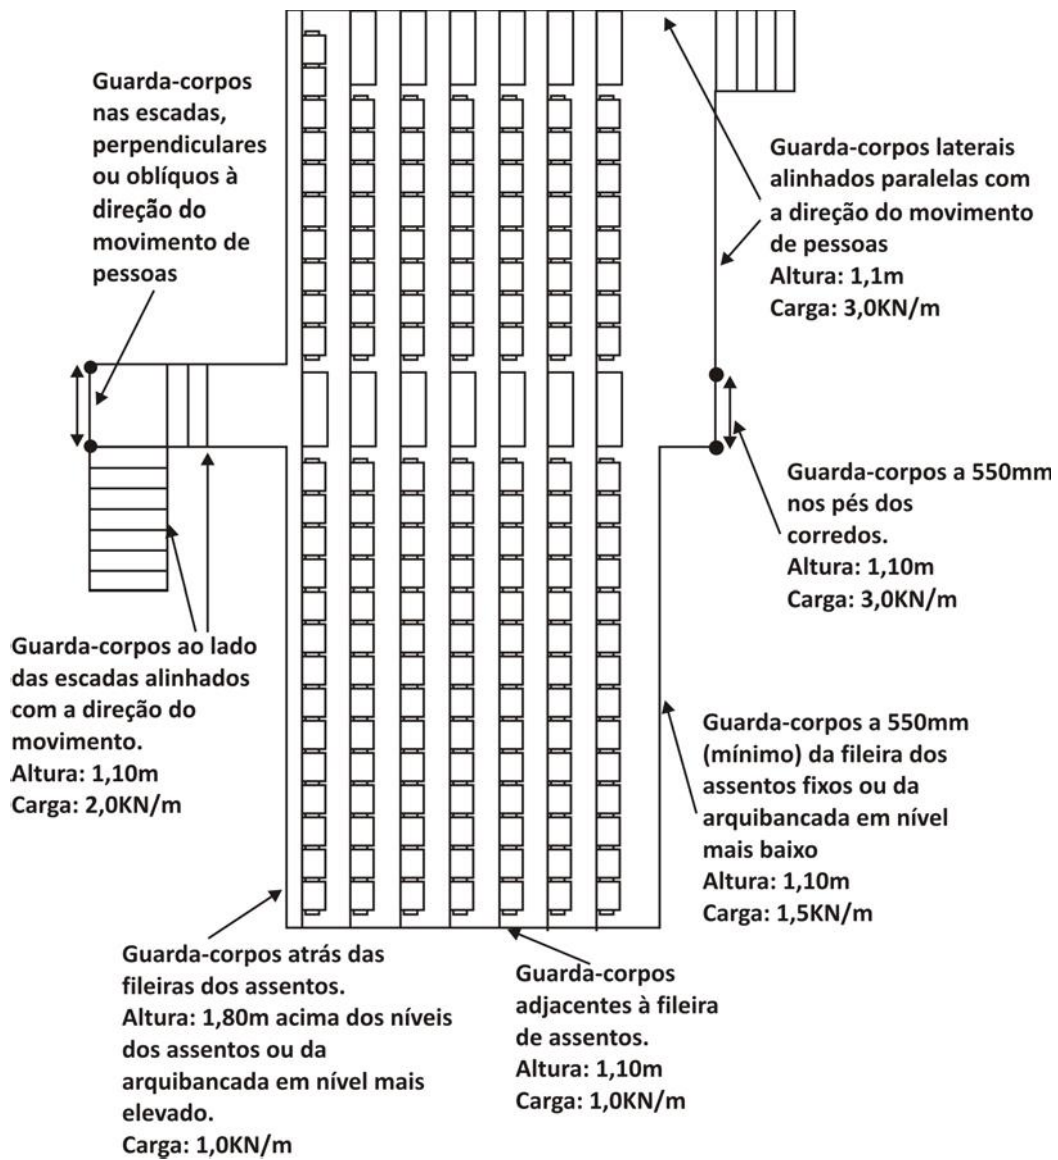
Guarda-corpos nas escadas, perpendiculares ou oblíquos à direção do movimento de pessoas

Guarda-corpos laterais alinhados paralelas com a direção do movimento de pessoas
Altura: 1,1m
Carga: 3,0KN/m

Guarda-corpos a 550mm nos pés dos corredos.
Altura: 1,10m
Carga: 3,0KN/m

Guarda-corpos ao lado das escadas alinhados com a direção do movimento.
Altura: 1,10m
Carga: 2,0KN/m

Guarda-corpos a 550mm (mínimo) da fileira dos assentos fixos ou da arquibancada em nível mais baixo
Altura: 1,10m
Carga: 1,5KN/m

Guarda-corpos atrás das fileiras dos assentos.
Altura: 1,80m acima dos níveis dos assentos ou da arquibancada em nível mais elevado.
Carga: 1,0KN/m

Guarda-corpos adjacentes à fileira de assentos.
Altura: 1,10m
Carga: 1,0KN/m